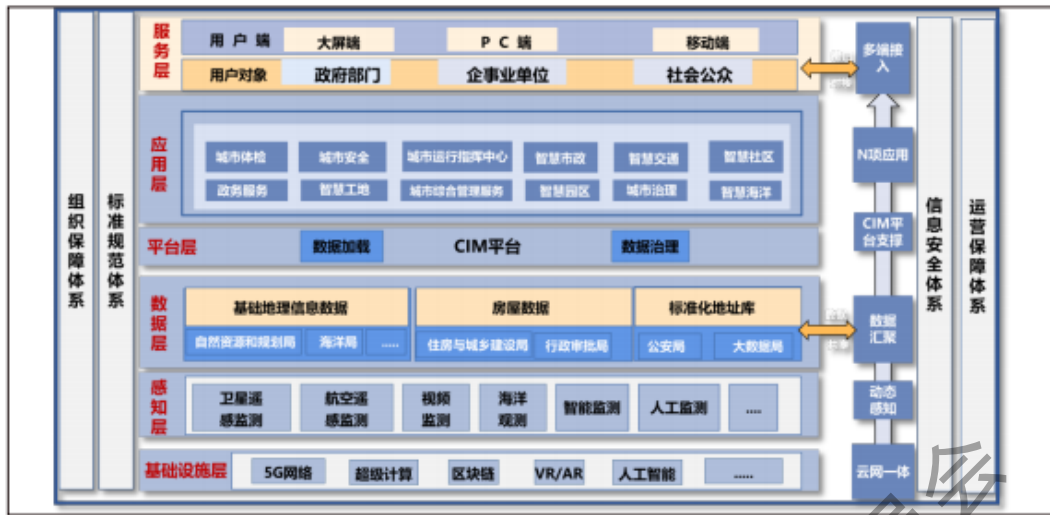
组织保障体系

标准规范体系

服务层

用户端 | 大屏端 | PC端 | 移动端

用户对象 | 政府部门 | 企事业单位 | 社会公众

应用层

城市体检 | 城市安全 | 城市运行指挥中心 | 智慧市政 | 智慧交通 | 智慧社区

政务服务 | 智慧工地 | 城市综合管理服务 | 智慧园区 | 城市治理 | 智慧海洋

平台层

数据加载 | CIM平台 | 数据治理

数据层

基础地理信息数据 | 房屋数据 | 标准化地址库

自然资源和规划局 | 海洋局 | ..... | 住房与城乡建设局 | 行政审批局 | 公安局 | 大数据局

感知层

卫星遥感监测 | 航空遥感监测 | 视频监测 | 海洋观测 | 智能监测 | 人工监测 | ....

基础设施层

5G网络 | 超级计算 | 区块链 | VR/AR | 人工智能 | .....

多端接入

N项应用

CIM平台支撑

数据汇聚

动态感知

云网一体

信息安全体系

运营保障体系